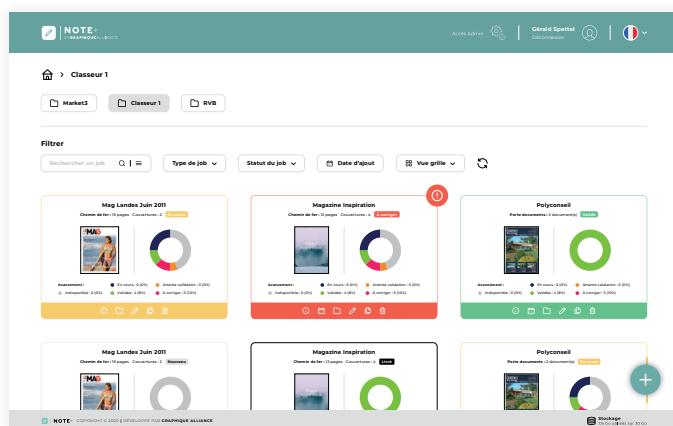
NOTE+ BY GRAPHIQUE ALLIANCE

Accès Admin

Gérald Spettel
Déconnexion

Classeur 1

Market3

Classeur 1

RVB

Filtrer

Rechercher un job

Type de job

Statut du job

Date d'ajout

Vue grille

Mag Landes Juin 2011

Chemin de fer : 16 pages · Couvertures : 2 En cours

MAG

Avancement :
En cours : 0 (0%)
Attente validation : 0 (0%)
Indisponible : 0 (0%)
Validée : 4 (8%)
A corriger : 0 (0%)

Magazine Inspiration

Chemin de fer : 12 pages · Couvertures : 4 A corriger

Avancement :
En cours : 0 (0%)
Attente validation : 0 (0%)
Indisponible : 0 (0%)
Validée : 4 (8%)
A corriger : 0 (0%)

Polyconseil

Porte documents : 2 document(s) Validé

En cours : 0 (0%)
Attente validation : 0 (0%)
Indisponible : 0 (0%)
Validée : 4 (8%)
A corriger : 0 (0%)

Mag Landes Juin 2011

Chemin de fer : 16 pages · Couvertures : 2 Nouveau

MAG

Magazine Inspiration

Chemin de fer : 12 pages · Couvertures : 4 Livré

Polyconseil

Porte documents : 2 document(s) En cours

NOTE+ COPYRIGHT © 2020 | DÉVELOPPÉ PAR GRAPHIQUE ALLIANCE

Stockage
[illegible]